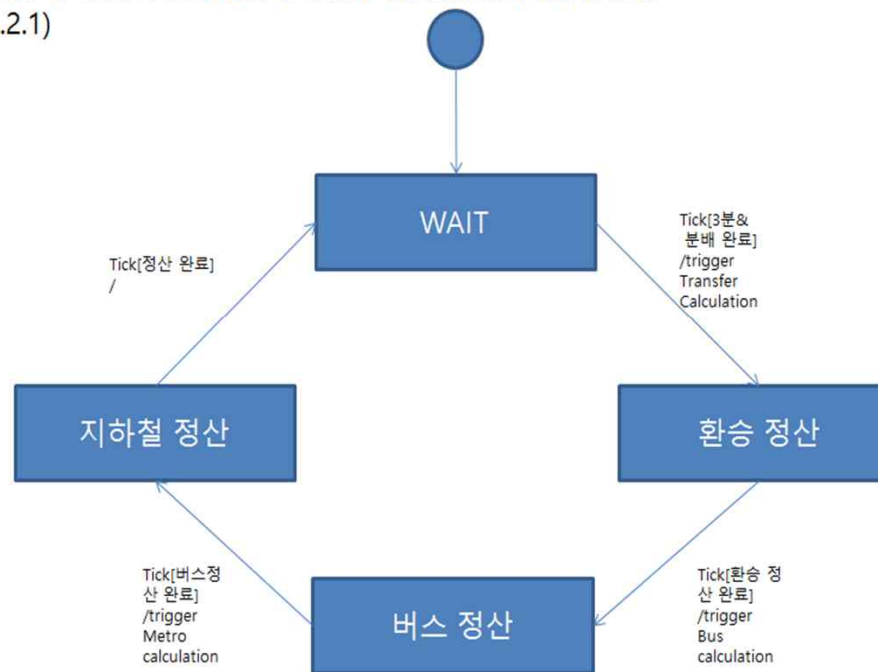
.2.1)

WAIT

Tick[정산 완료] /

Tick[3분& 분배 완료] /trigger Transfer Calculation

지하철 정산

환승 정산

Tick[버스정산 완료] /trigger Metro calculation

버스 정산

Tick[환승 정산 완료] /trigger Bus calculation